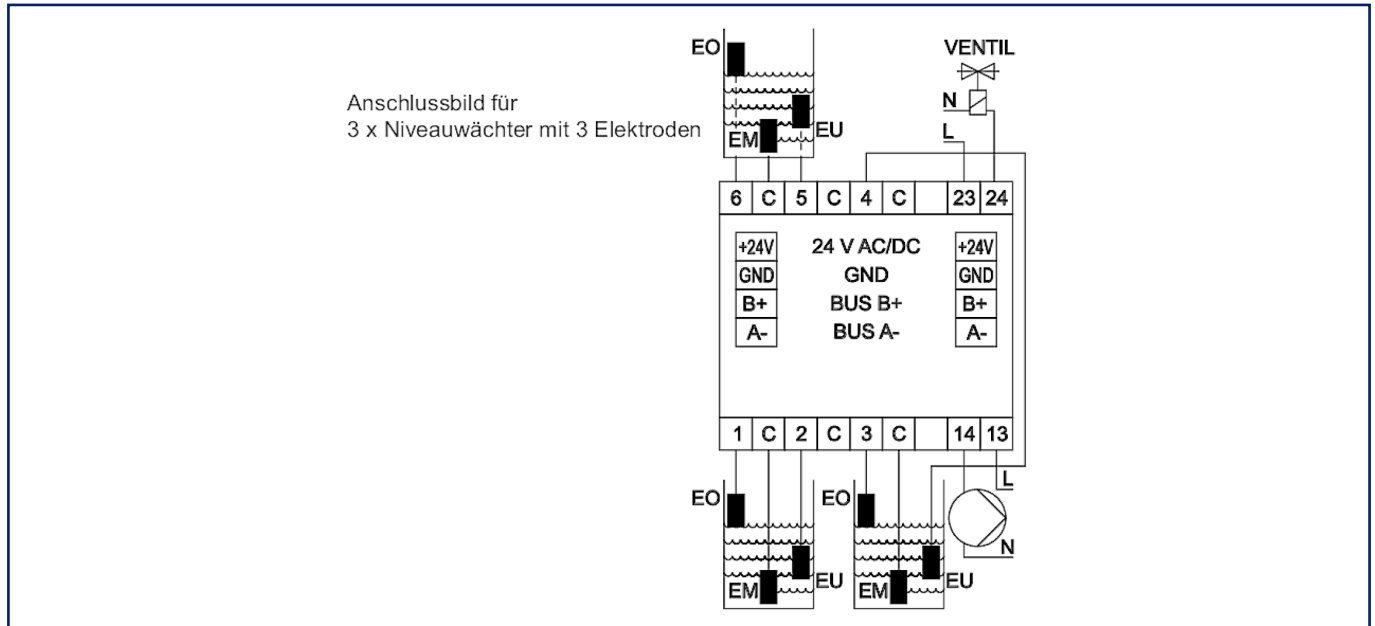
Anschlussbild für
3 x Niveauwächter mit 3 Elektroden

EO
EM
EU

VENTIL
N
L

| 6 | C | 5 | C | 4 | C | | 23 | 24 |
|---|---|---|---|---|---|---|---|---|

+24V
GND
B+
A-

24 V AC/DC
GND
BUS B+
BUS A-

+24V
GND
B+
A-

| 1 | C | 2 | C | 3 | C | | 14 | 13 |
|---|---|---|---|---|---|---|---|---|

EO
EM
EU

EO
EM
EU

L
N